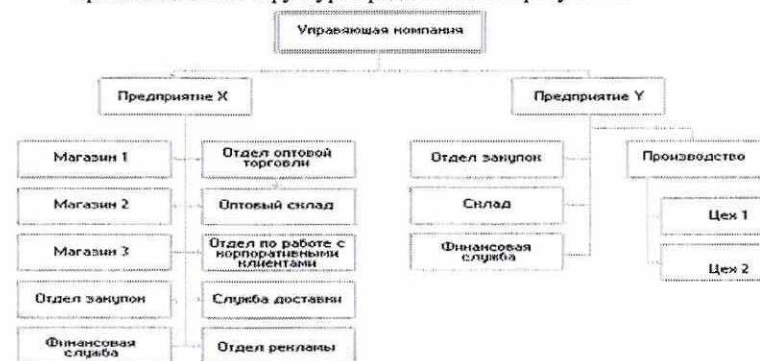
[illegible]

Управляющая компания

Предприятие X

Магазин 1

Магазин 2

Магазин 3

Отдел закупок

Финансовая служба

Отдел оптовой торговли

Оптовый склад

Отдел по работе с корпоративными клиентами

Служба доставки

Отдел рекламы

Предприятие Y

Отдел закупок

Склад

Финансовая служба

Производство

Цех 1

Цех 2